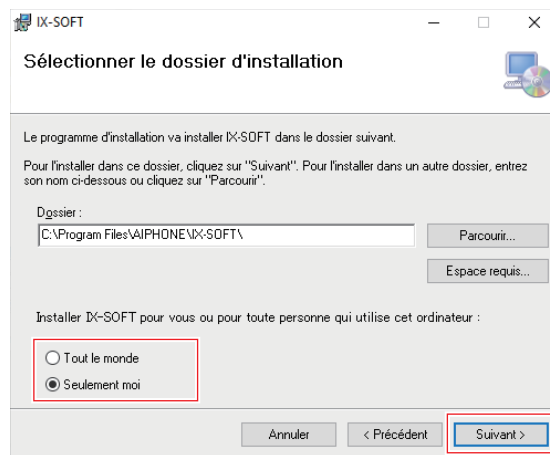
IX-SOFT

Sélectionner le dossier d'installation

Le programme d'installation va installer IX-SOFT dans le dossier suivant.

Pour l'installer dans ce dossier, cliquez sur "Suivant". Pour l'installer dans un autre dossier, entrez son nom ci-dessous ou cliquez sur "Parcourir".

Dossier :

C:\Program Files\AIPHONE\IX-SOFT\

Parcourir...

Espace requis...

Installer IX-SOFT pour vous ou pour toute personne qui utilise cet ordinateur :

Tout le monde

Seulement moi

Annuler

< Précédent

Suivant >